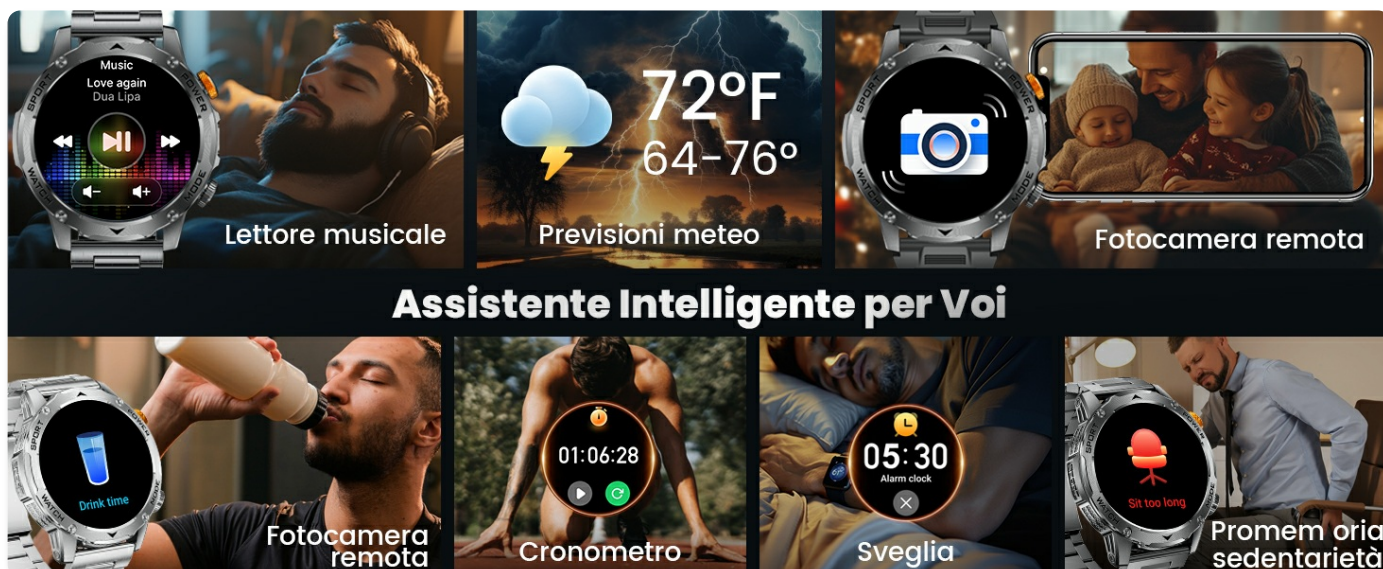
Music
Love again
Dua Lipa
SPORT
POWER
WATCH
MODE
Lettore musicale

72°F
64-76°
Previsioni meteo

SPORT
POWER
WATCH
MODE
Fotocamera remota

Assistente Intelligente per Voi

SPORT
POWER
WATCH
MODE
Drink time
Fotocamera remota

01:06:28
Cronometro

05:30
Alarm clock
Sveglia

SPORT
POWER
WATCH
MODE
Sit too long
Promem oria sedentarietà